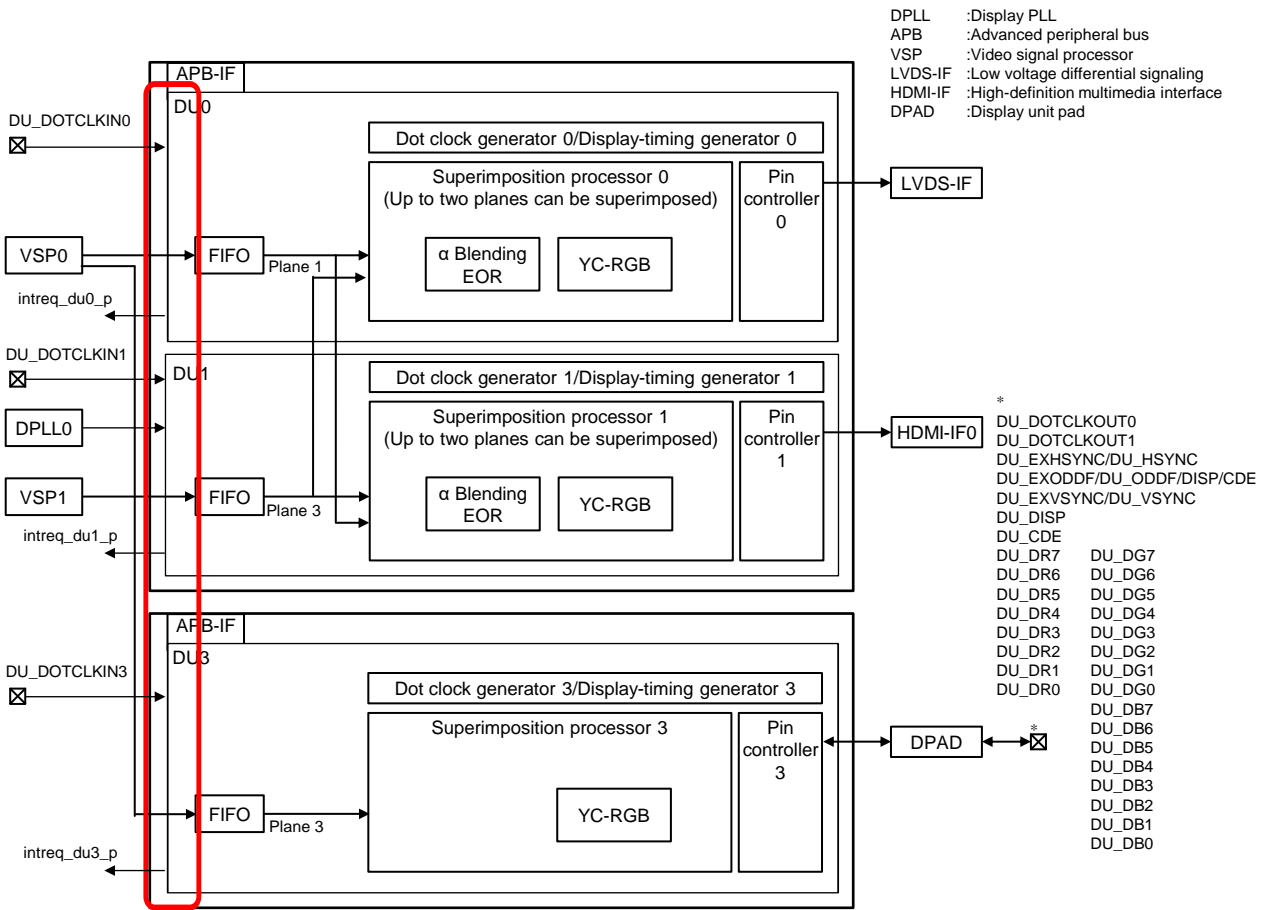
DPLL :Display PLL
APB :Advanced peripheral bus
VSP :Video signal processor
LVDS-IF :Low voltage differential signaling
HDMI-IF :High-definition multimedia interface
DPAD :Display unit pad

APB-IF
DU0
DU_DOTCLKIN0
Dot clock generator 0/Display-timing generator 0
Superimposition processor 0
(Up to two planes can be superimposed)
Pin controller 0
LVDS-IF
VSP0
FIFO
Plane 1
α Blending
EOR
YC-RGB
intreq_du0_p

DU_DOTCLKIN1
DU1
Dot clock generator 1/Display-timing generator 1
DPLL0
Superimposition processor 1
(Up to two planes can be superimposed)
Pin controller 1
HDMI-IF0
VSP1
FIFO
Plane 3
α Blending
EOR
YC-RGB
intreq_du1_p

*
DU_DOTCLKOUT0
DU_DOTCLKOUT1
DU_EXHSYNC/DU_HSYNC
DU_EXODDF/DU_ODDF/DISP/CDE
DU_EXVSYNC/DU_VSYNC
DU_DISP
DU_CDE
DU_DR7 DU_DG7
DU_DR6 DU_DG6
DU_DR5 DU_DG5
DU_DR4 DU_DG4
DU_DR3 DU_DG3
DU_DR2 DU_DG2
DU_DR1 DU_DG1
DU_DR0 DU_DG0
DU_DB7
DU_DB6
DU_DB5
DU_DB4
DU_DB3
DU_DB2
DU_DB1
DU_DB0

APB-IF
DU3
DU_DOTCLKIN3
Dot clock generator 3/Display-timing generator 3
Superimposition processor 3
Pin controller 3
DPAD
*
FIFO
Plane 3
YC-RGB
intreq_du3_p